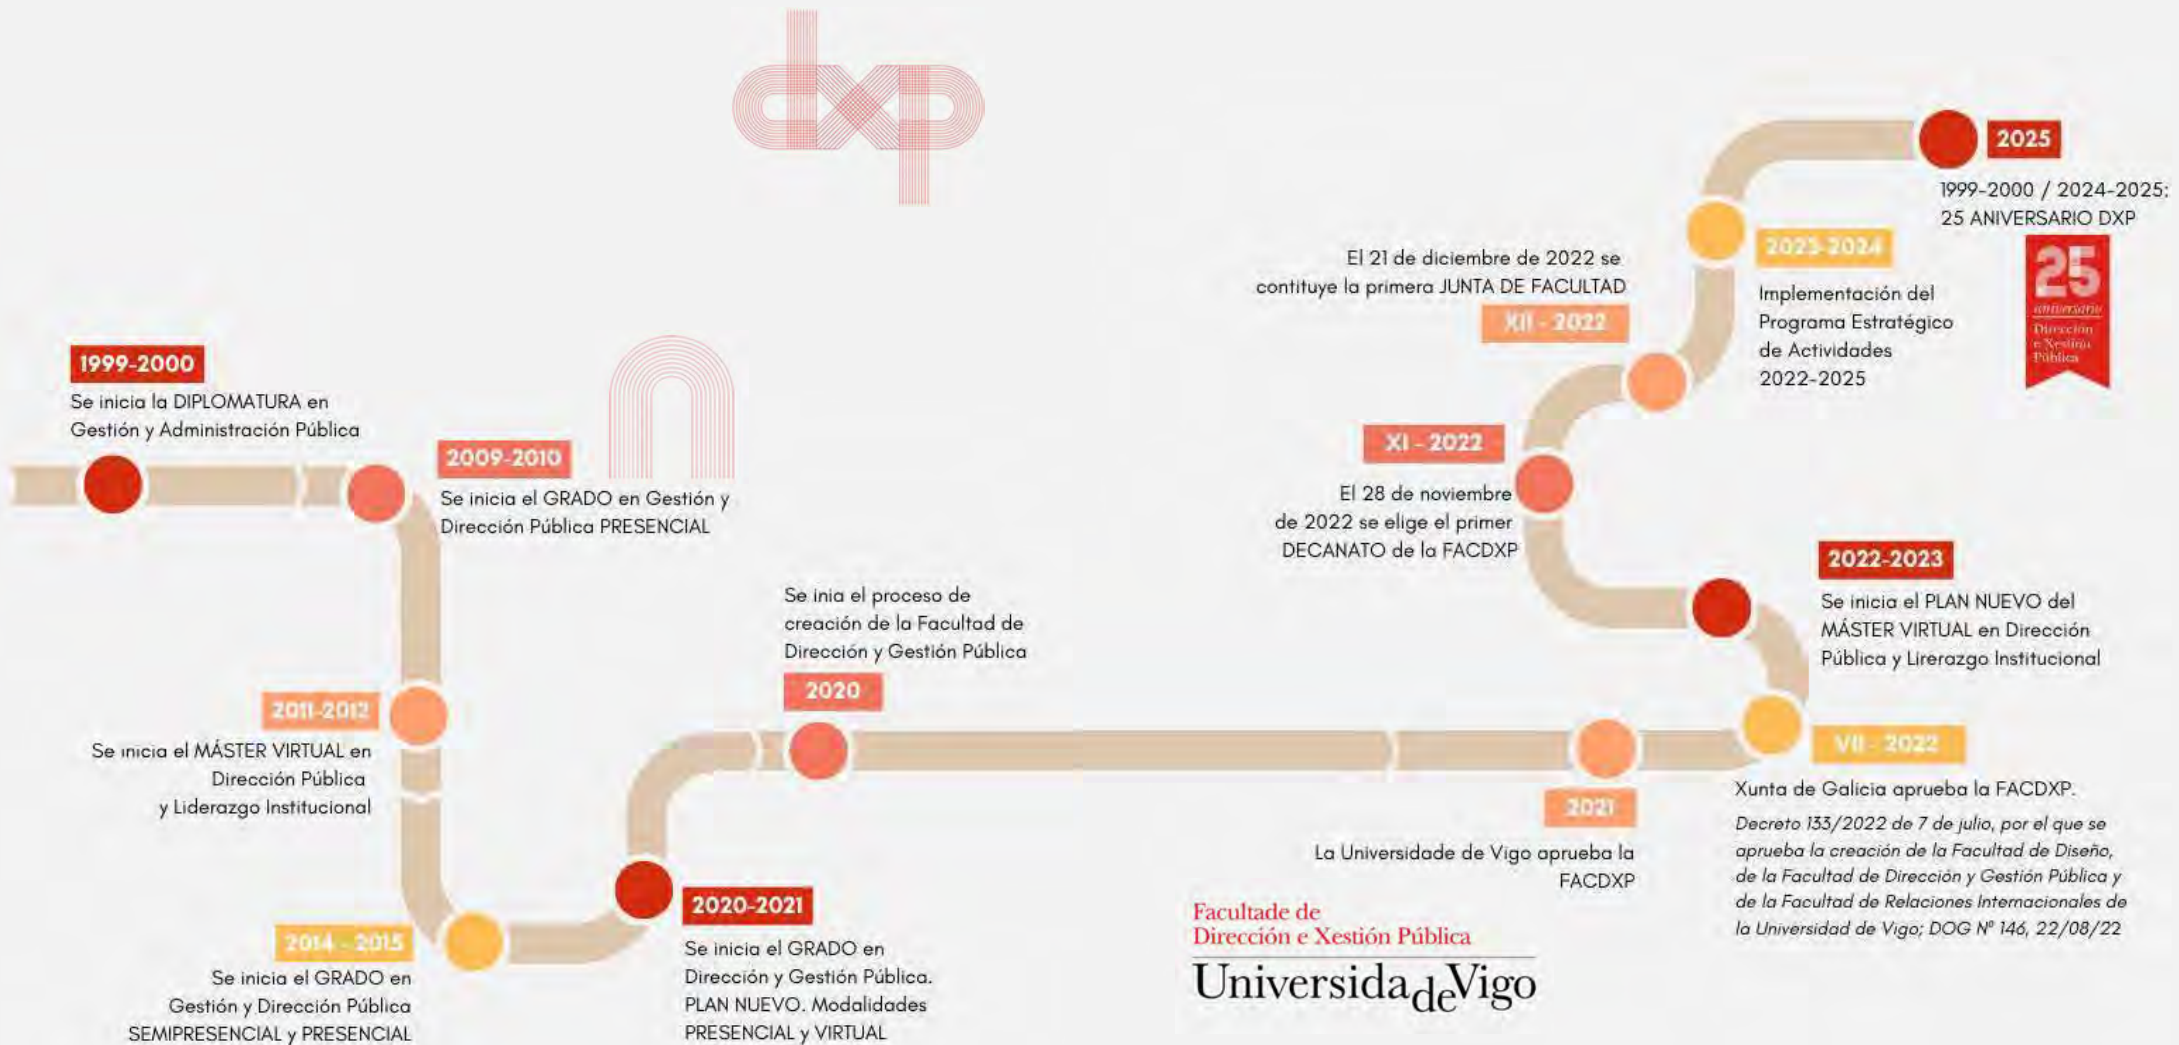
dxp

1999-2000
Se inicia la DIPLOMATURA en Gestión y Administración Pública

2009-2010
Se inicia el GRADO en Gestión y Dirección Pública PRESENCIAL

2011-2012
Se inicia el MÁSTER VIRTUAL en Dirección Pública y Liderazgo Institucional

2014 - 2015
Se inicia el GRADO en Gestión y Dirección Pública SEMIPRESENCIAL y PRESENCIAL

2020-2021
Se inicia el GRADO en Dirección y Gestión Pública. PLAN NUEVO. Modalidades PRESENCIAL y VIRTUAL

Se inia el proceso de creación de la Facultad de Dirección y Gestión Pública
2020

2021
La Universidade de Vigo aprueba la FACDXP

VII - 2022
Xunta de Galicia aprueba la FACDXP.
Decreto 133/2022 de 7 de julio, por el que se aprueba la creación de la Facultad de Diseño, de la Facultad de Dirección y Gestión Pública y de la Facultad de Relaciones Internacionales de la Universidad de Vigo; DOG Nº 146, 22/08/22

2022-2023
Se inicia el PLAN NUEVO del MÁSTER VIRTUAL en Dirección Pública y Lirerazgo Institucional

XI - 2022
El 28 de noviembre de 2022 se elige el primer DECANATO de la FACDXP

El 21 de diciembre de 2022 se contituye la primera JUNTA DE FACULTAD
XII - 2022

2023-2024
Implementación del Programa Estratégico de Actividades 2022-2025

2025
1999-2000 / 2024-2025: 25 ANIVERSARIO DXP

25 aniversario Dirección e Xestión Pública

Facultade de Dirección e Xestión Pública
UniversidadeVigo